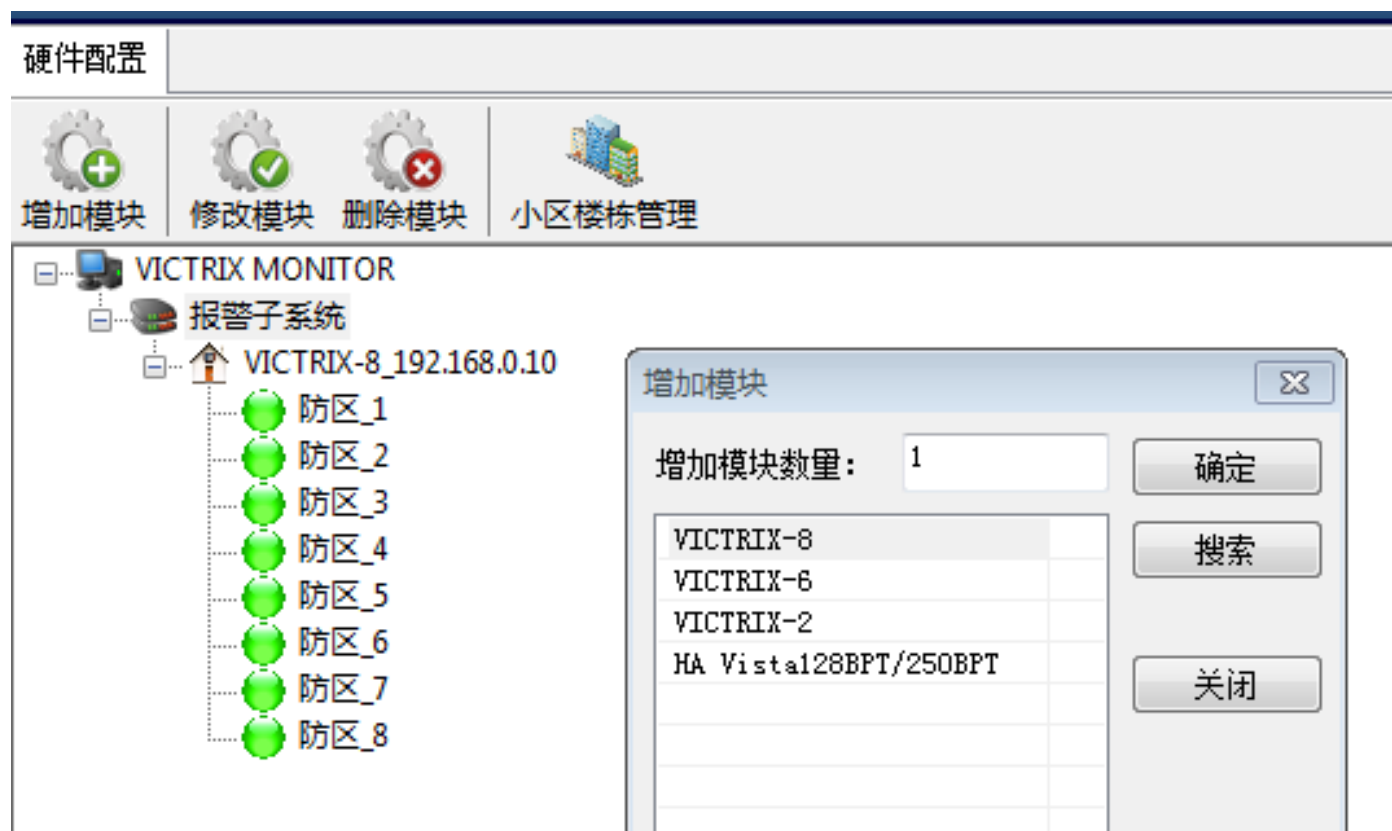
硬件配置

增加模块 修改模块 删除模块 小区楼栋管理

VICTRIX MONITOR
报警子系统
VICTRIX-8_192.168.0.10
防区_1
防区_2
防区_3
防区_4
防区_5
防区_6
防区_7
防区_8

增加模块
增加模块数量: 1
确定
搜索
VICTRIX-8
VICTRIX-6
VICTRIX-2
HA Vista128BPT/250BPT
关闭